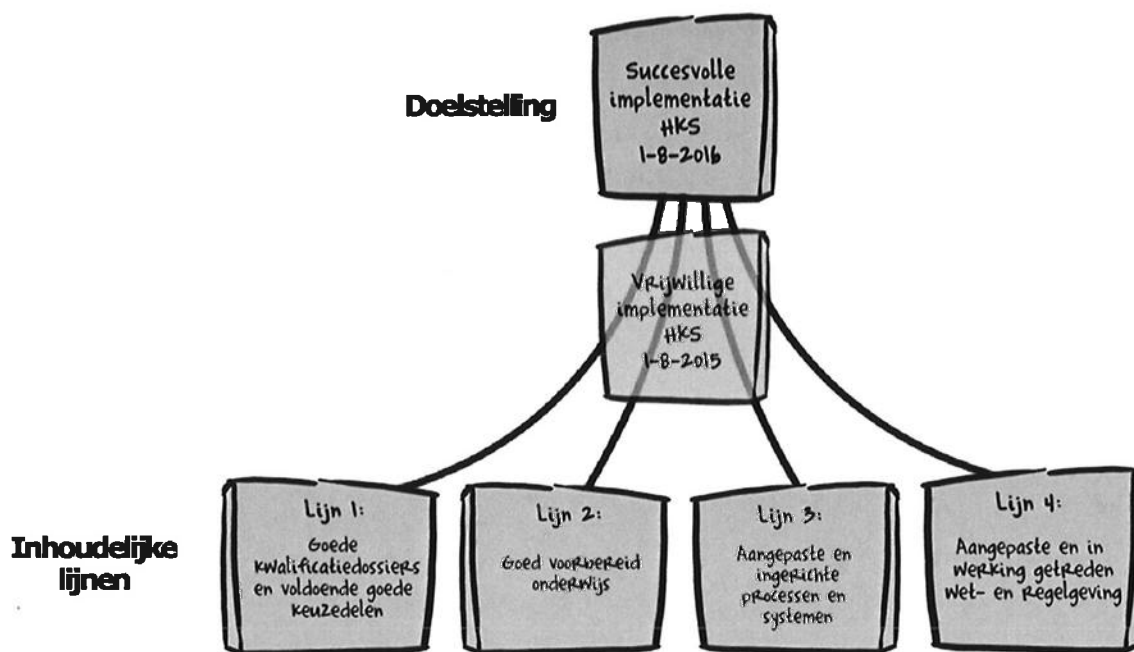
Doelstelling

Succesvolle implementatie HKS 1-8-2016

Vrijwillige implementatie HKS 1-8-2015

Inhoudelijke lijnen

Lijn 1: Goede kwalificatiedossiers en voldoende goede keuzedelen

Lijn 2: Goed voorbereid onderwijs

Lijn 3: Aangepaste en ingerichte processen en systemen

Lijn 4: Aangepaste en in werking getreden wet- en regelgeving